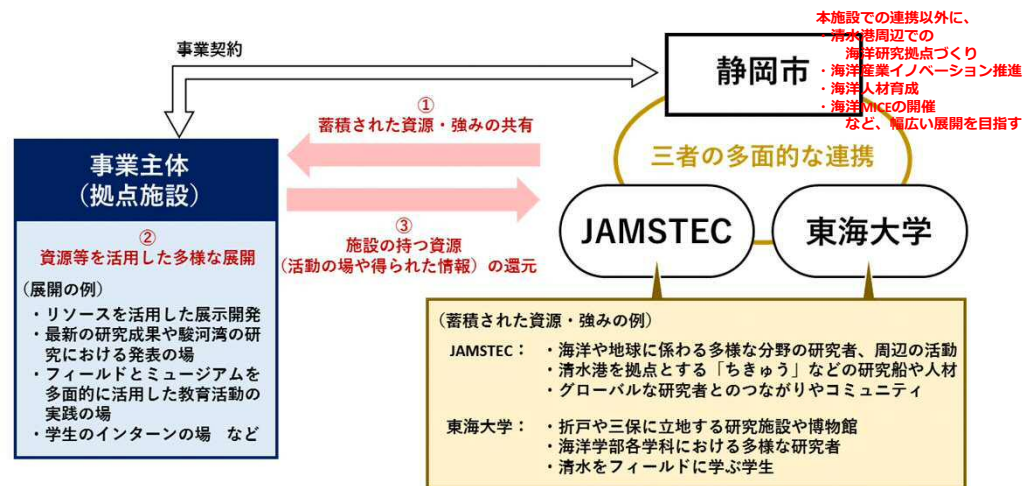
本施設での連携以外に、
・清水港周辺での
海洋研究拠点づくり
・海洋産業イノベーション推進
・海洋人材育成
・海洋MICEの開催
など、幅広い展開を目指す

事業契約

静岡市

①
蓄積された資源・強みの共有

三者の多面的な連携

事業主体
（拠点施設）

③
施設の持つ資源
（活動の場や得られた情報）の還元

JAMSTEC

東海大学

②
資源等を活用した多様な展開

（展開の例）
・リソースを活用した展示開発
・最新の研究成果や駿河湾の研究における発表の場
・フィールドとミュージアムを多面的に活用した教育活動の実践の場
・学生のインターンの場　など

（蓄積された資源・強みの例）
JAMSTEC：
・海洋や地球に係わる多様な分野の研究者、周辺の活動
・清水港を拠点とする「ちきゅう」などの研究船や人材
・グローバルな研究者とのつながりやコミュニティ

東海大学：
・折戸や三保に立地する研究施設や博物館
・海洋学部各学科における多様な研究者
・清水をフィールドに学ぶ学生